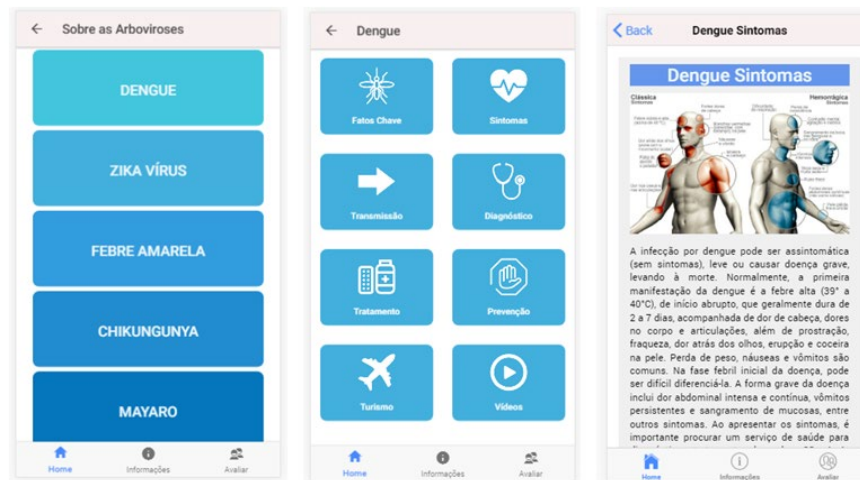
Sobre as Arboviroses

DENGUE

ZIKA VÍRUS

FEBRE AMARELA

CHIKUNGUNYA

MAYARO

Home Informações Avaliar

Dengue

Fatos Chave

Sintomas

Transmissão

Diagnóstico

Tratamento

Prevenção

Turismo

Vídeos

Home Informações Avaliar

Back

Dengue Sintomas

Dengue Sintomas

Clássica

Hemorrágica

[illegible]

A infecção por dengue pode ser assintomática (sem sintomas), leve ou causar doença grave, levando à morte. Normalmente, a primeira manifestação da dengue é a febre alta (39° a 40°C), de início abrupto, que geralmente dura de 2 a 7 dias, acompanhada de dor de cabeça, dores no corpo e articulações, além de prostração, fraqueza, dor atrás dos olhos, erupção e coceira na pele. Perda de peso, náuseas e vômitos são comuns. Na fase febril inicial da doença, pode ser difícil diferenciá-la. A forma grave da doença inclui dor abdominal intensa e contínua, vômitos persistentes e sangramento de mucosas, entre outros sintomas. Ao apresentar os sintomas, é importante procurar um serviço de saúde para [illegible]

Home Informações Avaliar